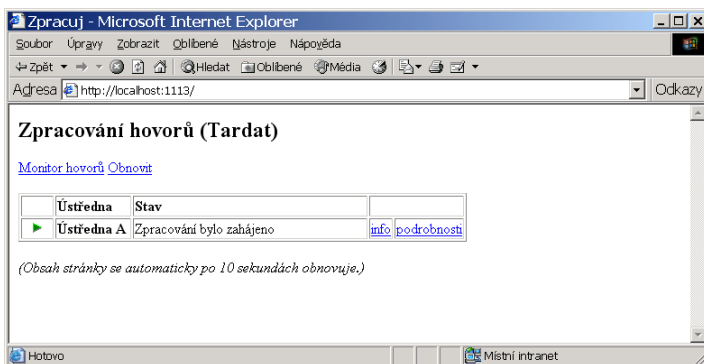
Zpracuj - Microsoft Internet Explorer

Soubor Úpravy Zobrazit Oblíbené Nástroje Nápověda

Zpět Hledat Oblíbené Média

Adresa http://localhost:1113/ Odkazy

Zpracování hovorů (Tardat)

Monitor hovorů Obnovit

| | Ústředna | Stav | |
|---|---|---|---|
| ▶ | Ústředna A | Zpracování bylo zahájeno | info podrobnosti |

(Obsah stránky se automaticky po 10 sekundách obnovuje.)

Hotovo Místní intranet